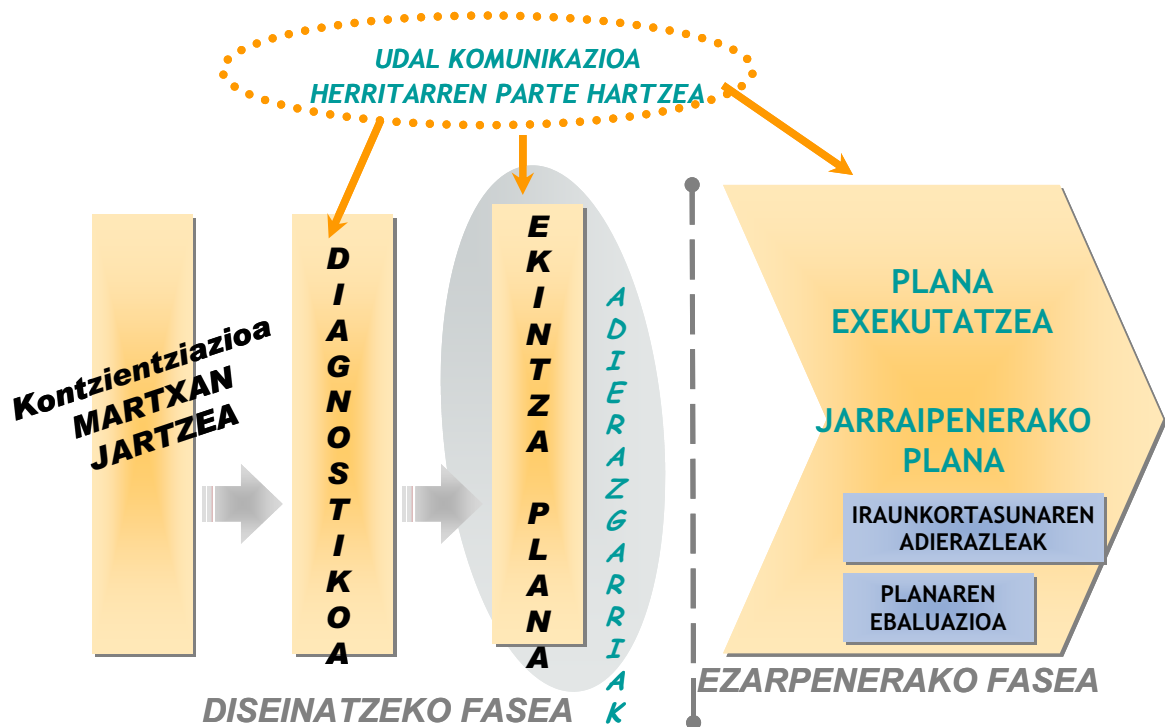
UDAL KOMUNIKAZIOA
HERRITARREN PARTE HARTZEA

Kontzientziazioa
MARTXAN
JARTZEA

DIAGNOSTIKOA

EKINTZA PLANA

ADIERAZGARRIAK

PLANA
EXEKUTATZEA

JARRAIPENERAKO
PLANA

IRAUNKORTASUNAREN
ADIERAZLEAK

PLANAREN
EBALUAZIOA

DISEINATZEKO FASEA

EZARPENERAKO FASEA